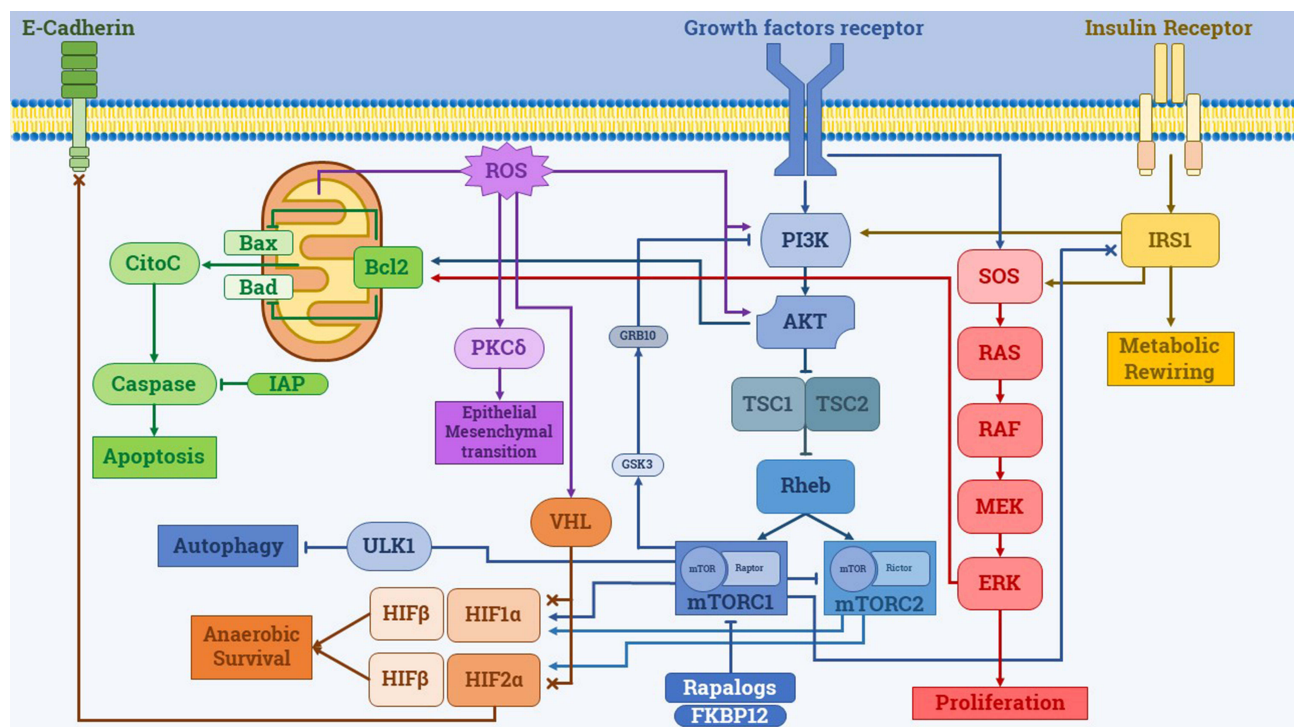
E-Cadherin

Growth factors receptor

Insulin Receptor

ROS

PI3K

IRS1

Bax

CitoC

Bcl2

Bad

SOS

AKT

GRB10

PKCδ

RAS

Metabolic Rewiring

Caspase

IAP

TSC1

TSC2

Epithelial Mesenchymal transition

RAF

Apoptosis

GSK3

Rheb

MEK

VHL

Autophagy

ULK1

mTOR

Raptor

mTOR

Rictor

ERK

mTORC1

mTORC2

HIFβ

HIF1α

Anaerobic Survival

HIFβ

HIF2α

Rapalogs

FKBP12

Proliferation